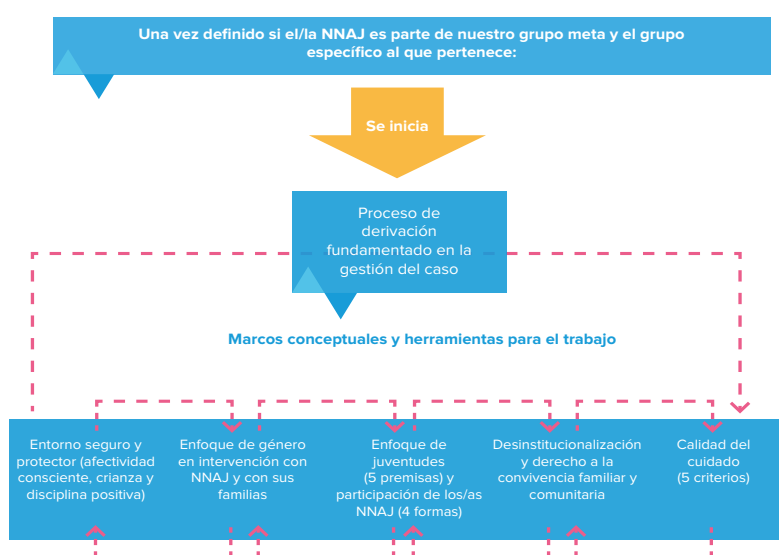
Una vez definido si el/la NNAJ es parte de nuestro grupo meta y el grupo específico al que pertenece:

Se inicia

Proceso de derivación fundamentado en la gestión del caso

Marcos conceptuales y herramientas para el trabajo

Entorno seguro y protector (afectividad consciente, crianza y disciplina positiva)

Enfoque de género en intervención con NNAJ y con sus familias

Enfoque de juventudes (5 premisas) y participación de los/as NNAJ (4 formas)

Desinstitucionalización y derecho a la convivencia familiar y comunitaria

Calidad del cuidado (5 criterios)